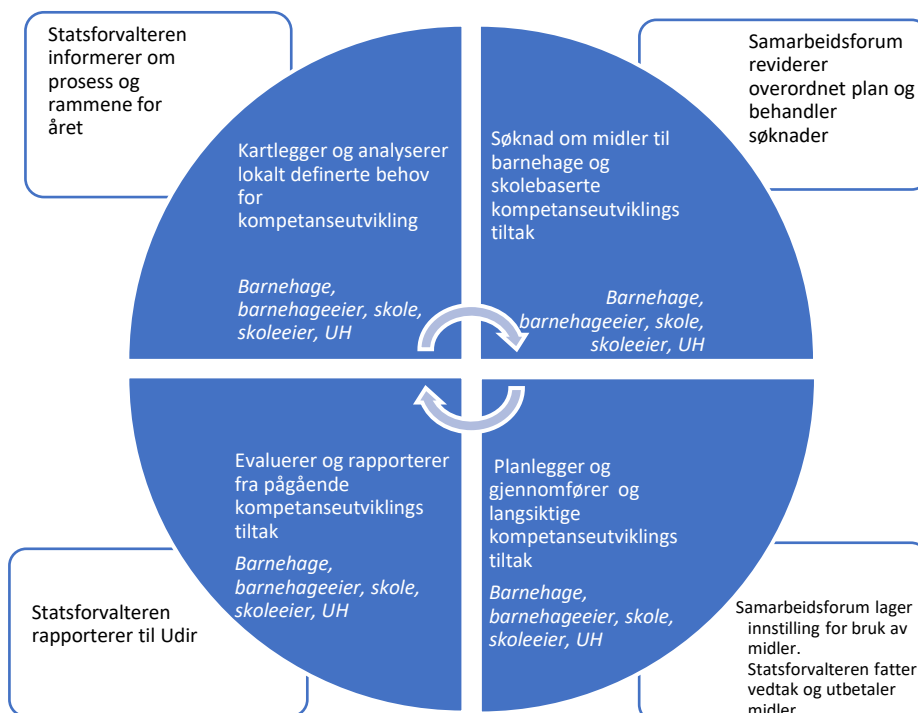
Statsforvalteren informerer om prosess og rammene for året

Samarbeidsforum reviderer overordnet plan og behandler søknader

Kartlegger og analyserer lokalt definerte behov for kompetanseutvikling

*Barnehage, barnehageeier, skole, skoleeier, UH*

Søknad om midler til barnehage og skolebaserte kompetanseutviklings tiltak

*Barnehage, barnehageeier, skole, skoleeier, UH*

Evaluerer og rapporterer fra pågående kompetanseutviklings tiltak

*Barnehage, barnehageeier, skole, skoleeier, UH*

Planlegger og gjennomfører og langsiktige kompetanseutviklings tiltak

*Barnehage, barnehageeier, skole, skoleeier, UH*

Statsforvalteren rapporterer til Udir

Samarbeidsforum lager innstilling for bruk av midler. Statsforvalteren fatter vedtak og utbetaler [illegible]